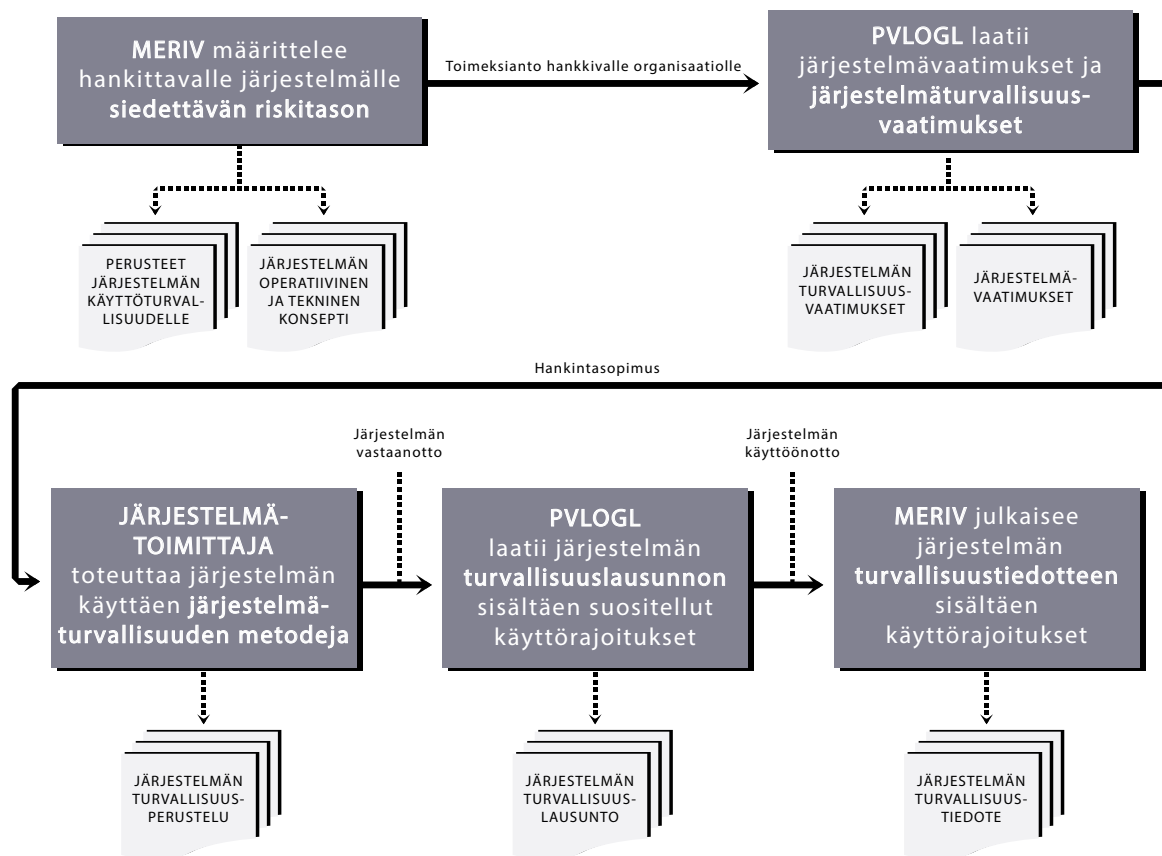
MERIV määrittelee hankittavalle järjestelmälle siedettävän riskitason

Toimeksianto hankkivalle organisaatiolle

PVLOGL laatii järjestelmävaatimukset ja järjestelmäturvallisuusvaatimukset

PERUSTEET JÄRJESTELMÄN KÄYTTÖTURVALLISUUDELLE

JÄRJESTELMÄN OPERATIIVINEN JA TEKNINEN KONSEPTI

JÄRJESTELMÄN TURVALLISUUSVAATIMUKSET

JÄRJESTELMÄVAATIMUKSET

Hankintasopimus

Järjestelmän vastaanotto

Järjestelmän käyttöönotto

JÄRJESTELMÄTOIMITTAJA toteuttaa järjestelmän käyttäen järjestelmäturvallisuuden metodeja

PVLOGL laatii järjestelmän turvallisuuslausunnon sisältäen suositellut käyttörajoitukset

MERIV julkaisee järjestelmän turvallisuustiedotteen sisältäen käyttörajoitukset

JÄRJESTELMÄN TURVALLISUUSPERUSTELU

JÄRJESTELMÄN TURVALLISUUSLAUSUNTO

JÄRJESTELMÄN TURVALLISUUSTIEDOTE